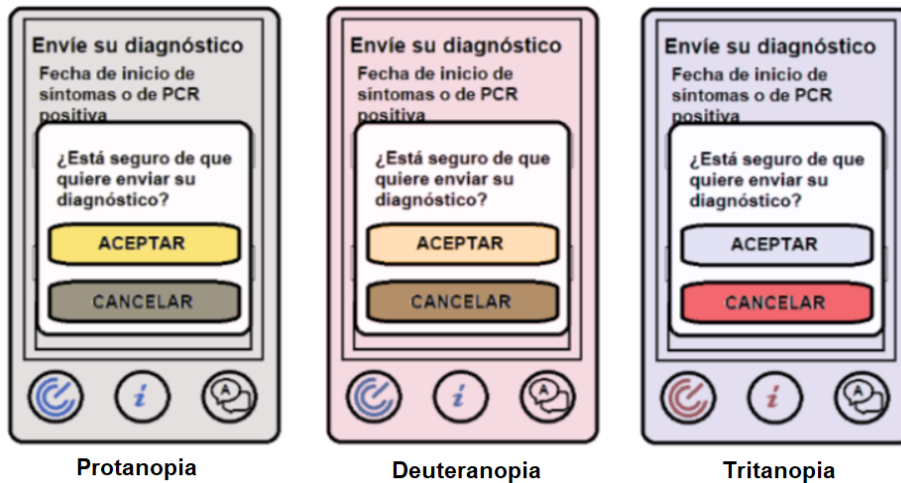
Envíe su diagnóstico
Fecha de inicio de síntomas o de PCR positiva
¿Está seguro de que quiere enviar su diagnóstico?
ACEPTAR
CANCELAR
i
A
Protanopia

Envíe su diagnóstico
Fecha de inicio de síntomas o de PCR positiva
¿Está seguro de que quiere enviar su diagnóstico?
ACEPTAR
CANCELAR
i
A
Deuteranopia

Envíe su diagnóstico
Fecha de inicio de síntomas o de PCR positiva
¿Está seguro de que quiere enviar su diagnóstico?
ACEPTAR
CANCELAR
i
A
Tritanopia